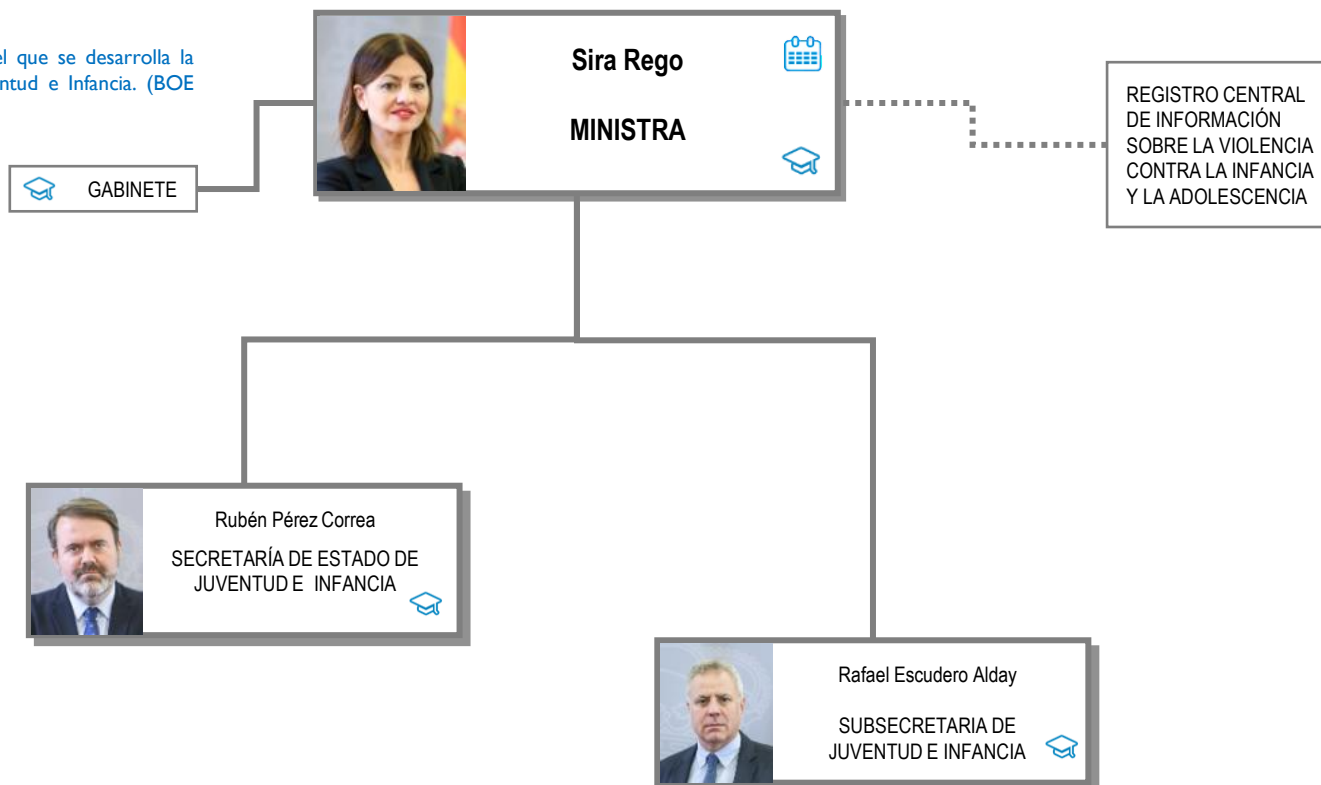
el que se desarrolla la
ntud e Infancia. (BOE

Sira Rego

MINISTRA

GABINETE

REGISTRO CENTRAL DE INFORMACIÓN SOBRE LA VIOLENCIA CONTRA LA INFANCIA Y LA ADOLESCENCIA

Rubén Pérez Correa

SECRETARÍA DE ESTADO DE JUVENTUD E INFANCIA

Rafael Escudero Alday

SUBSECRETARIA DE JUVENTUD E INFANCIA